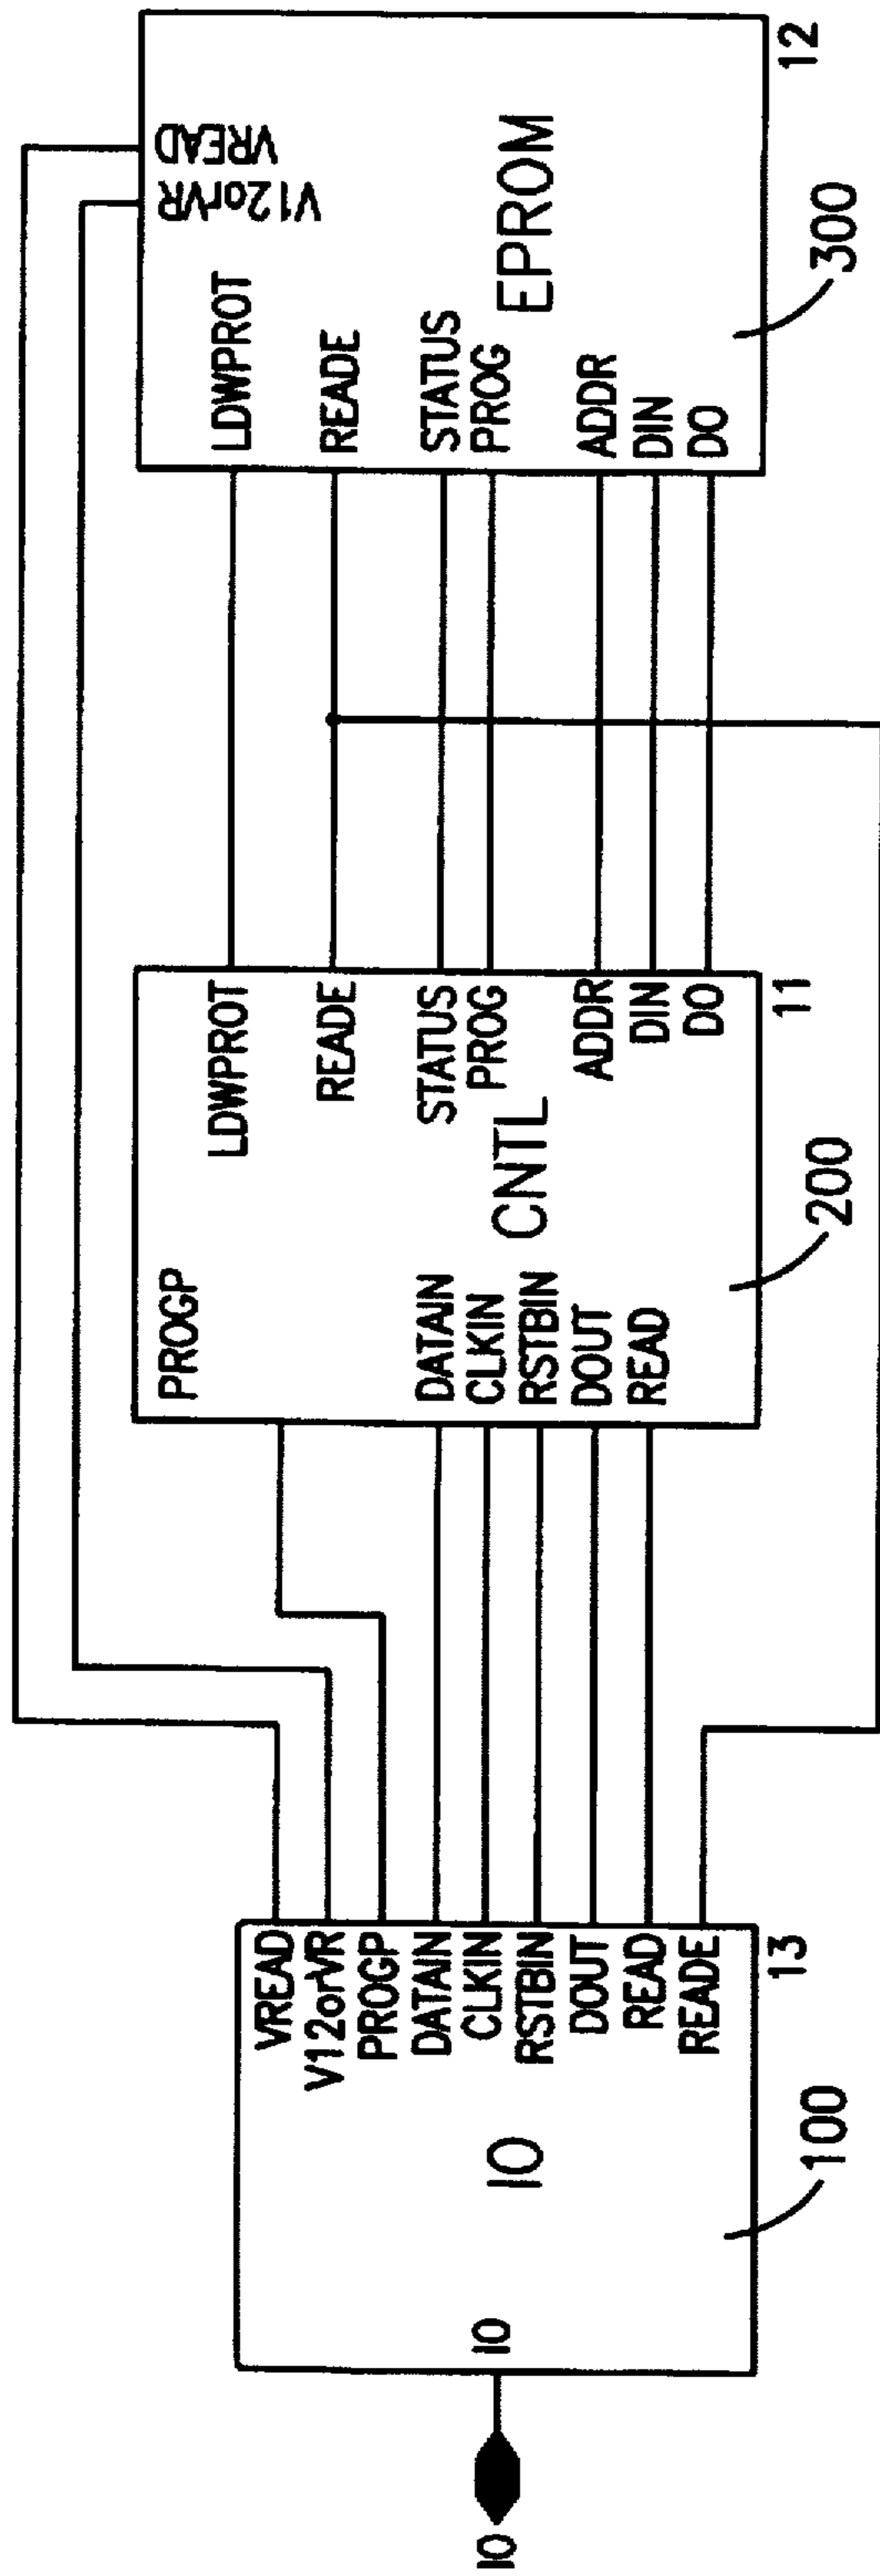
12
300
EPROM
VREAD
V12orVR
LDWPROT
READE
STATUS
PROG
ADDR
DIN
DO

11
200
CNTL
PROGP
LDWPROT
READE
STATUS
PROG
ADDR
DIN
DO
DATAIN
CLKIN
RSTBIN
DOUT
READ

13
100
IO
IO
VREAD
V12orVR
PROGP
DATAIN
CLKIN
RSTBIN
DOUT
READ
READE

IO